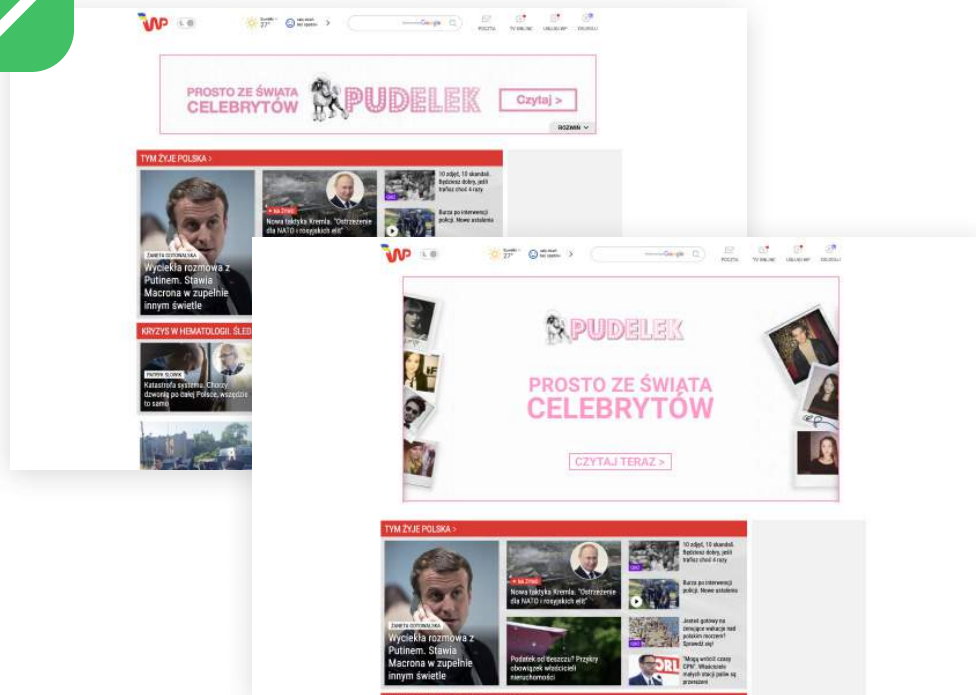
WP

27°

Google

POCZTA TV ONLINE USŁUGI WP DOLADUJ

PROSTO ZE ŚWIATA CELEBRYTÓW PUDELEK Czytaj >

ROZWIŃ

TYM ŻYJE POLSKA >

ŻANETA GOTOWALSKA

Wyciekła rozmowa z Putinem. Stawia Macrona w zupełnie innym świetle

NA ŻYWO

Nowa taktyka Kremla. "Ostrzeżenie dla NATO i rosyjskich elit"

10 zdjęć, 10 skandali. Będziesz dobry, jeśli trafisz choć 4 razy

Burza po interwencji policji. Nowe ustalenia

KRYZYS W HEMATOLOGII. ŚLED

PATRYK SŁOWIK

Katastrofa systemu. Chorzy dzwonią po całej Polsce, wszędzie to samo

WP

27°

Google

POCZTA TV ONLINE USŁUGI WP DOLADUJ

PUDELEK

PROSTO ZE ŚWIATA CELEBRYTÓW

CZYTAJ TERAZ >

TYM ŻYJE POLSKA >

ŻANETA GOTOWALSKA

Wyciekła rozmowa z Putinem. Stawia Macrona w zupełnie innym świetle

NA ŻYWO

Nowa taktyka Kremla. "Ostrzeżenie dla NATO i rosyjskich elit"

10 zdjęć, 10 skandali. Będziesz dobry, jeśli trafisz choć 4 razy

Burza po interwencji policji. Nowe ustalenia

Jesteś gotowy na zmagane wakacje nad polskim morzem? Sprawdź się!

Podatek od deszczu? Przepisy obowiązek właścicieli nieruchomości

"Mogą wrócić czasy PRL". Właściciele małych stacji paliw są przerażeni